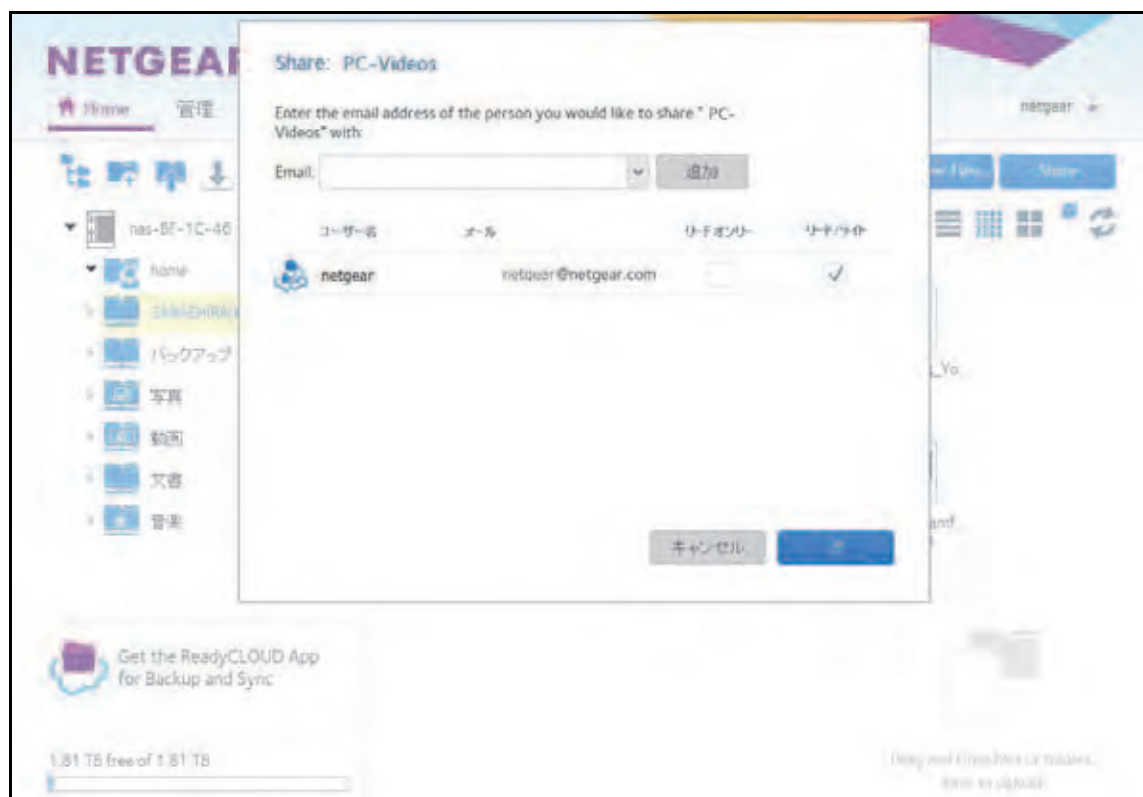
NETGEAR

Home 管理

nas-BE-1C-46

home

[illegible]

バックアップ

写真

動画

文書

音楽

Share: PC-Videos

Enter the email address of the person you would like to share " PC-Videos" with:

Email: 追加

| ユーザー名 | メール | リードオンリー | リード/ライト |
|---|---|---|---|
| netgear | netgear@netgear.com | | ✓ |

キャンセル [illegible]

netgear

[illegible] Share

_Yo

and

Get the ReadyCLOUD App for Backup and Sync

1.81 TB free of 1.81 TB

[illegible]